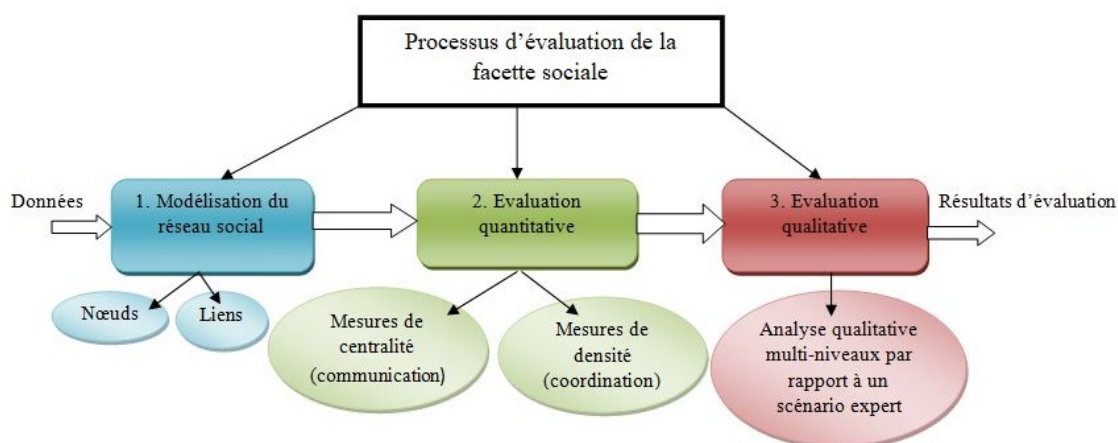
Processus d'évaluation de la facette sociale

Données

1. Modélisation du réseau social

2. Evaluation quantitative

3. Evaluation qualitative

Résultats d'évaluation

Nœuds

Liens

Mesures de centralité (communication)

Mesures de densité (coordination)

Analyse qualitative multi-niveaux par rapport à un scénario expert